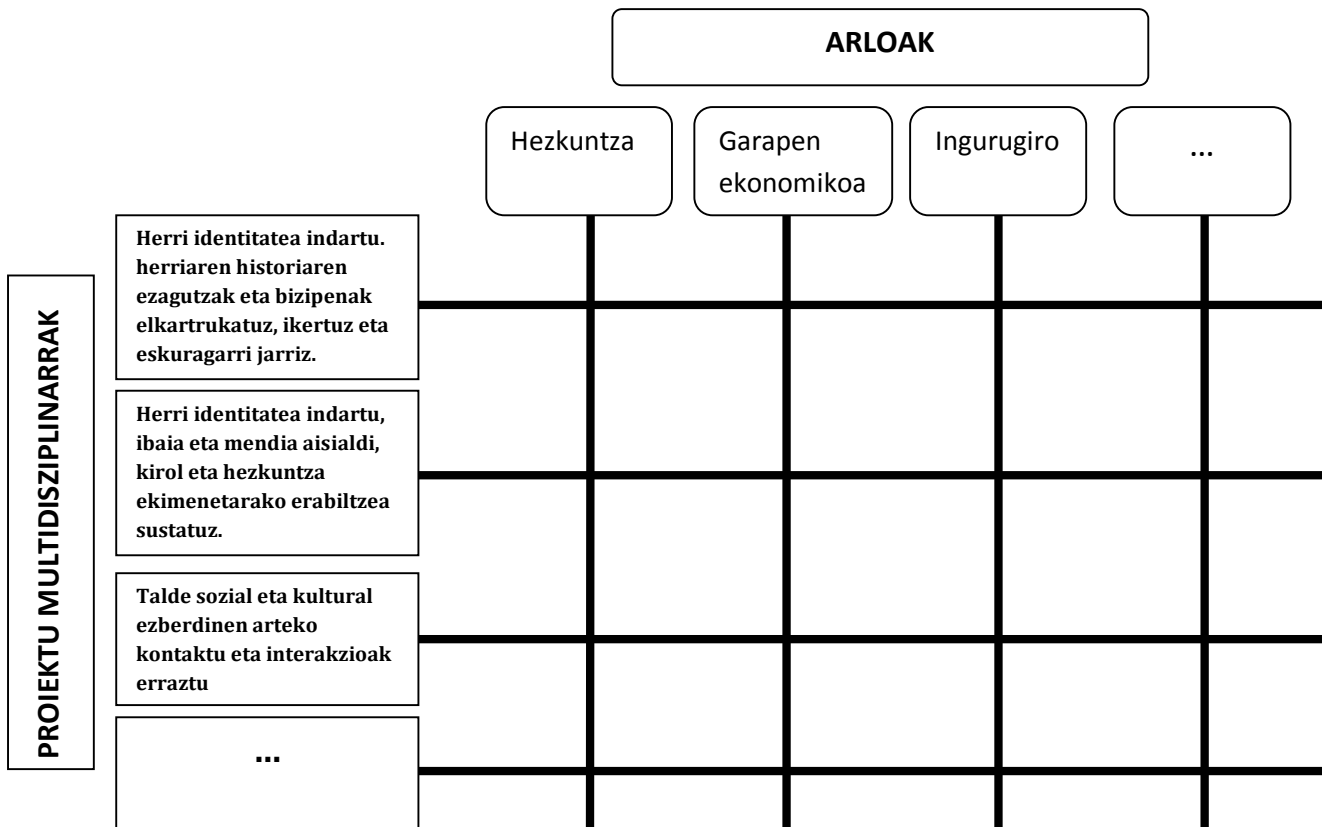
ARLOAK

Hezkuntza

Garapen ekonomikoa

Ingurugiro

...

PROIEKTU MULTIDISZIPLINARRAK

Herri identitatea indartu. herriaren historiaren ezagutzak eta bizipenak elkartrukatuz, ikertuz eta eskuragarri jarriz.

Herri identitatea indartu, ibaia eta mendia aisialdi, kirol eta hezkuntza ekimenetarako erabiltzea sustatuz.

Talde sozial eta kultural ezberdinen arteko kontaktu eta interakzioak erraztu

...